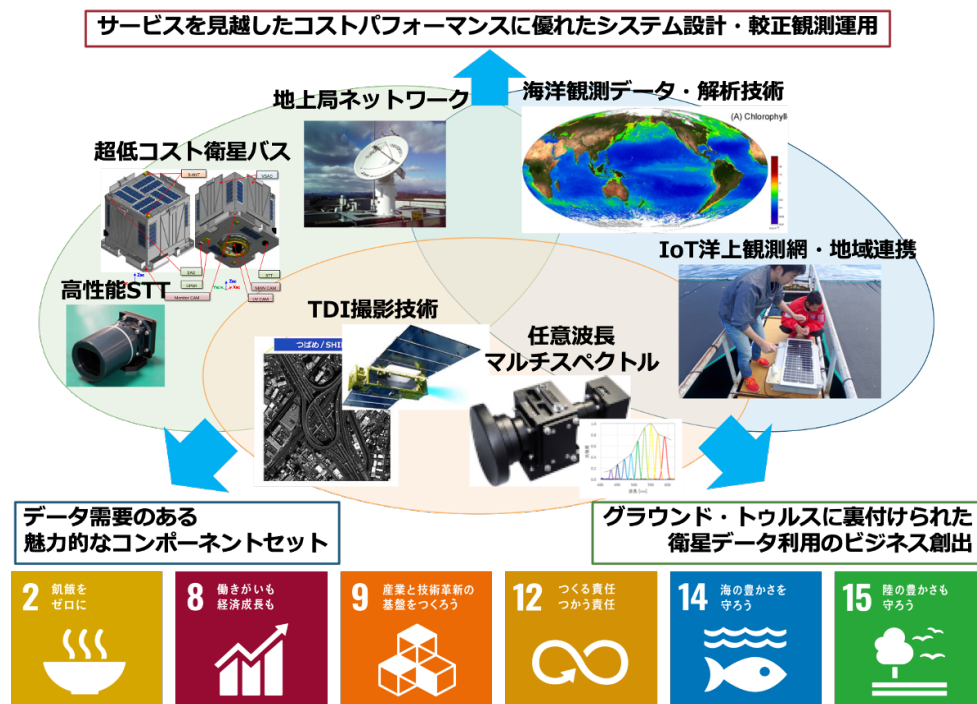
サービスを見越したコストパフォーマンスに優れたシステム設計・較正観測運用

地上局ネットワーク

海洋観測データ・解析技術

(A) Chlorophyll

超低コスト衛星バス

S-ANT

VSAC

STT

GPSR

Monitor CAM

NIMS CAM

LM CAM

高性能STT

IoT洋上観測網・地域連携

TDI撮影技術

つばめ / SHI

任意波長
マルチスペクトル

データ需要のある
魅力的なコンポーネントセット

グラウンド・トゥルスに裏付けられた
衛星データ利用のビジネス創出

2 飢餓を ゼロに

8 働きがいも 経済成長も

9 産業と技術革新の 基盤をつくろう

12 つくる責任 つかう責任

14 海の豊かさを 守ろう

15 陸の豊かさも 守ろう